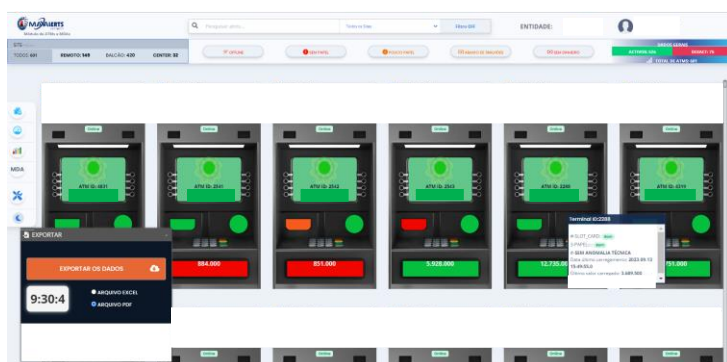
MJMERTS
Pesquisar ativo...
Todos os Elos
Filtrar ATM
ENTIDADE:
STS
TODOS: 631
REMOTO: 549
BALCÃO: 430
CENTER: 50
OFFLINE
SEM PAPEL
POUCO PAPEL
ABAIXO DO MÍNIMO
SEM DINHEIRO
ATIVOS: 604
DESATIVADOS: 11
TOTAL DE ATMS: 631
MDA
Online
Online
Online
Online
Online
Online
ATM ID: 4631
ATM ID: 2541
ATM ID: 2512
ATM ID: 2523
ATM ID: 2208
ATM ID: 4719
EXPORTAR
EXPORTAR OS DADOS
9:30:4
ARQUIVO EXCEL
ARQUIVO PDF
884.000
851.000
5.928.000
12.735.000
151.000
Terminal ID:2208
SLOT_CARD
PAPEL
SEM ANOMALIA TÉCNICA
Data último carregamento: 2022-05-13 15:49:55.0
Último saldo carregado: 3.489.000
Online
Online
Online
Online
Online
Online